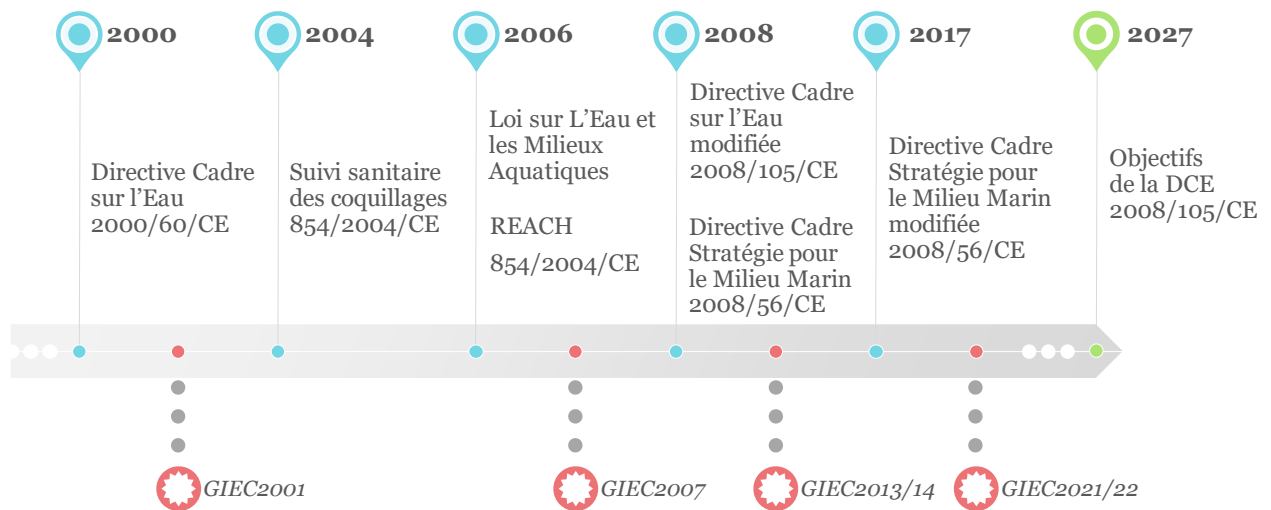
2000

Directive Cadre sur l’Eau 2000/60/CE

2004

Suivi sanitaire des coquillages 854/2004/CE

2006

Loi sur L’Eau et les Milieux Aquatiques

REACH

854/2004/CE

2008

Directive Cadre sur l’Eau modifiée 2008/105/CE

Directive Cadre Stratégie pour le Milieu Marin 2008/56/CE

2017

Directive Cadre Stratégie pour le Milieu Marin modifiée 2008/56/CE

2027

Objectifs de la DCE 2008/105/CE

GIEC2001

GIEC2007

GIEC2013/14

GIEC2021/22